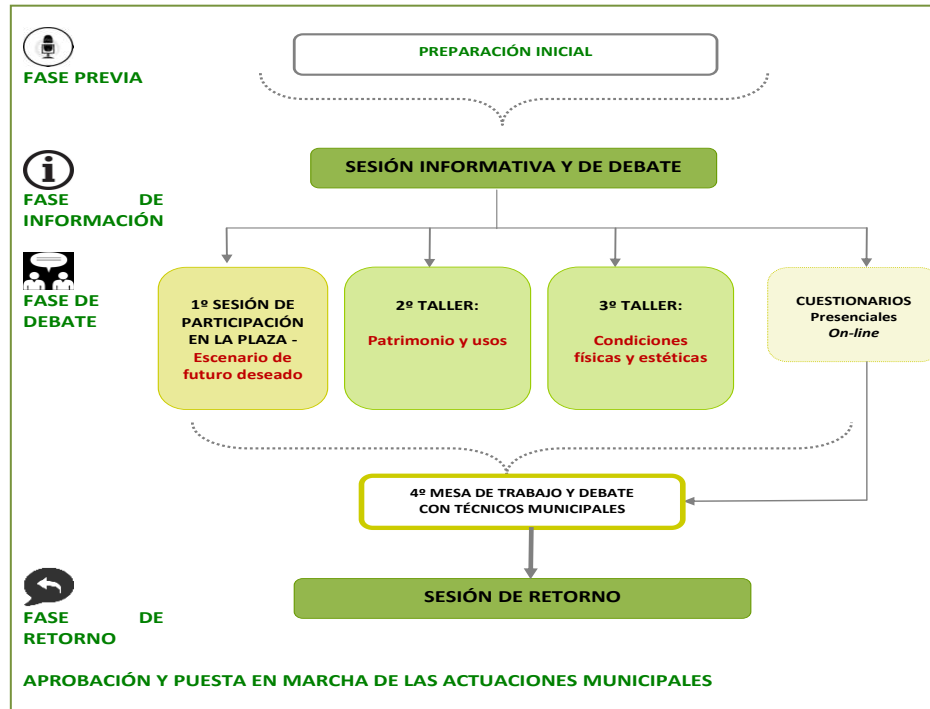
FASE PREVIA

PREPARACIÓN INICIAL

FASE DE INFORMACIÓN

SESIÓN INFORMATIVA Y DE DEBATE

FASE DE DEBATE

1º SESIÓN DE PARTICIPACIÓN EN LA PLAZA - Escenario de futuro deseado

2º TALLER: Patrimonio y usos

3º TALLER: Condiciones físicas y estéticas

CUESTIONARIOS Presenciales On-line

4º MESA DE TRABAJO Y DEBATE CON TÉCNICOS MUNICIPALES

FASE DE RETORNO

SESIÓN DE RETORNO

APROBACIÓN Y PUESTA EN MARCHA DE LAS ACTUACIONES MUNICIPALES